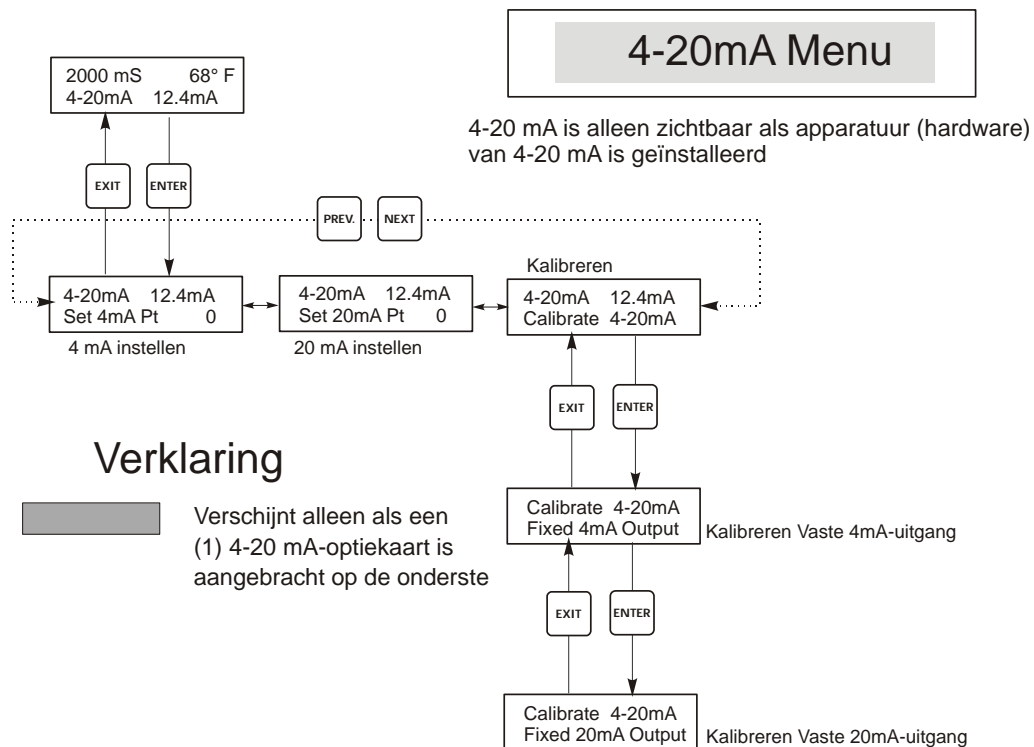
4-20mA Menu

4-20 mA is alleen zichtbaar als apparatuur (hardware) van 4-20 mA is geïnstalleerd

2000 mS 68° F
4-20mA 12.4mA

EXIT

ENTER

PREV.

NEXT

Kalibreren

4-20mA 12.4mA
Set 4mA Pt 0

4 mA instellen

4-20mA 12.4mA
Set 20mA Pt 0

20 mA instellen

4-20mA 12.4mA
Calibrate 4-20mA

EXIT

ENTER

Verklaring

Verschijnt alleen als een (1) 4-20 mA-optiekaart is aangebracht op de onderste

Calibrate 4-20mA
Fixed 4mA Output

Kalibreren Vaste 4mA-uitgang

EXIT

ENTER

Calibrate 4-20mA
Fixed 20mA Output

Kalibreren Vaste 20mA-uitgang